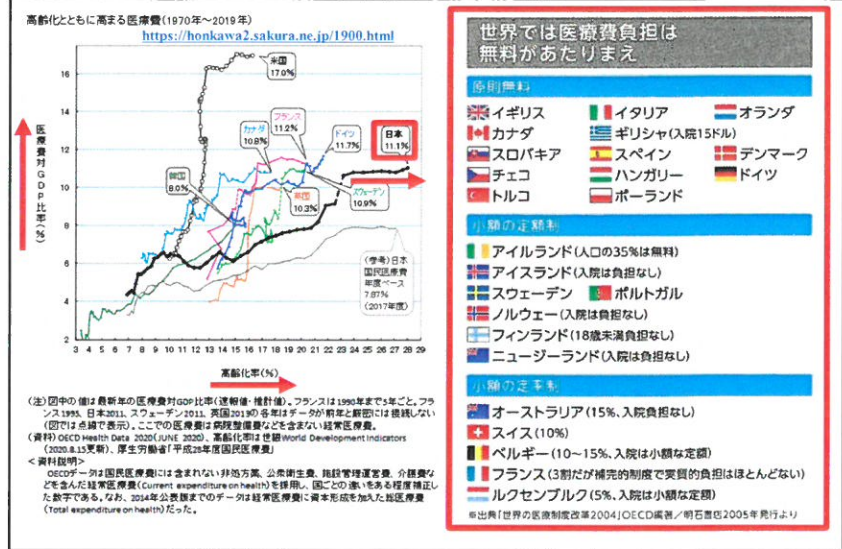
高齢化とともに高まる医療費（1970年〜2019年）
https://honkawa2.sakura.ne.jp/1900.html

医療費対GDP比率（%）

米国 17.0%
フランス 11.2%
カナダ 10.8%
ドイツ 11.7%
日本 11.1%
韓国 8.0%
英国 10.3%
スウェーデン 10.9%
（参考）日本 国民医療費 年度ベース 7.87% （2017年度）

18
16
14
12
10
8
6
4
2

3 4 5 6 7 8 9 10 11 12 13 14 15 16 17 18 19 20 21 22 23 24 25 26 27 28 29

高齢化率（%）

（注）図中の値は最新年の医療費対GDP比率（速報値・推計値）。フランスは1990年まで5年ごと。フランス1995、日本2011、スウェーデン2011、英国2019の各年はデータが前年と厳密には接続しない（図では点線で表示）。ここでの医療費は病院整備費などを含まない総医療費。
（資料）OECD Health Data 2020(JUNE 2020)、高齢化率は世銀World Development Indicators（2020.8.15更新）、厚生労働省「平成29年度国民医療費」
＜資料説明＞
OECDデータは国民医療費には含まれない非処方薬、公衆衛生費、施設管理運営費、介護費などを含んだ総医療費（Current expenditure on health）を採用し、国ごとの違いもある程度補正した数字である。なお、2014年公表版までのデータは経常医療費に資本形成を加えた総医療費（Total expenditure on health）だった。

世界では医療費負担は
無料があたりまえ

原則無料
イギリス
イタリア
オランダ
カナダ
ギリシャ（入院15ドル）
スロバキア
スペイン
デンマーク
チェコ
ハンガリー
ドイツ
トルコ
ポーランド

小額の定額制
アイルランド（人口の35%は無料）
アイスランド（入院は負担なし）
スウェーデン
ポルトガル
ノルウェー（入院は負担なし）
フィンランド（18歳未満負担なし）
ニュージーランド（入院は負担なし）

小額の定率制
オーストラリア（15%、入院負担なし）
スイス（10%）
ベルギー（10〜15%、入院は小額な定額）
フランス（3割だが補完的制度で実質的負担はほとんどない）
ルクセンブルク（5%、入院は小額な定額）

※出典「世界の医療制度改革2004」OECD編著／明石書店2005年発行より